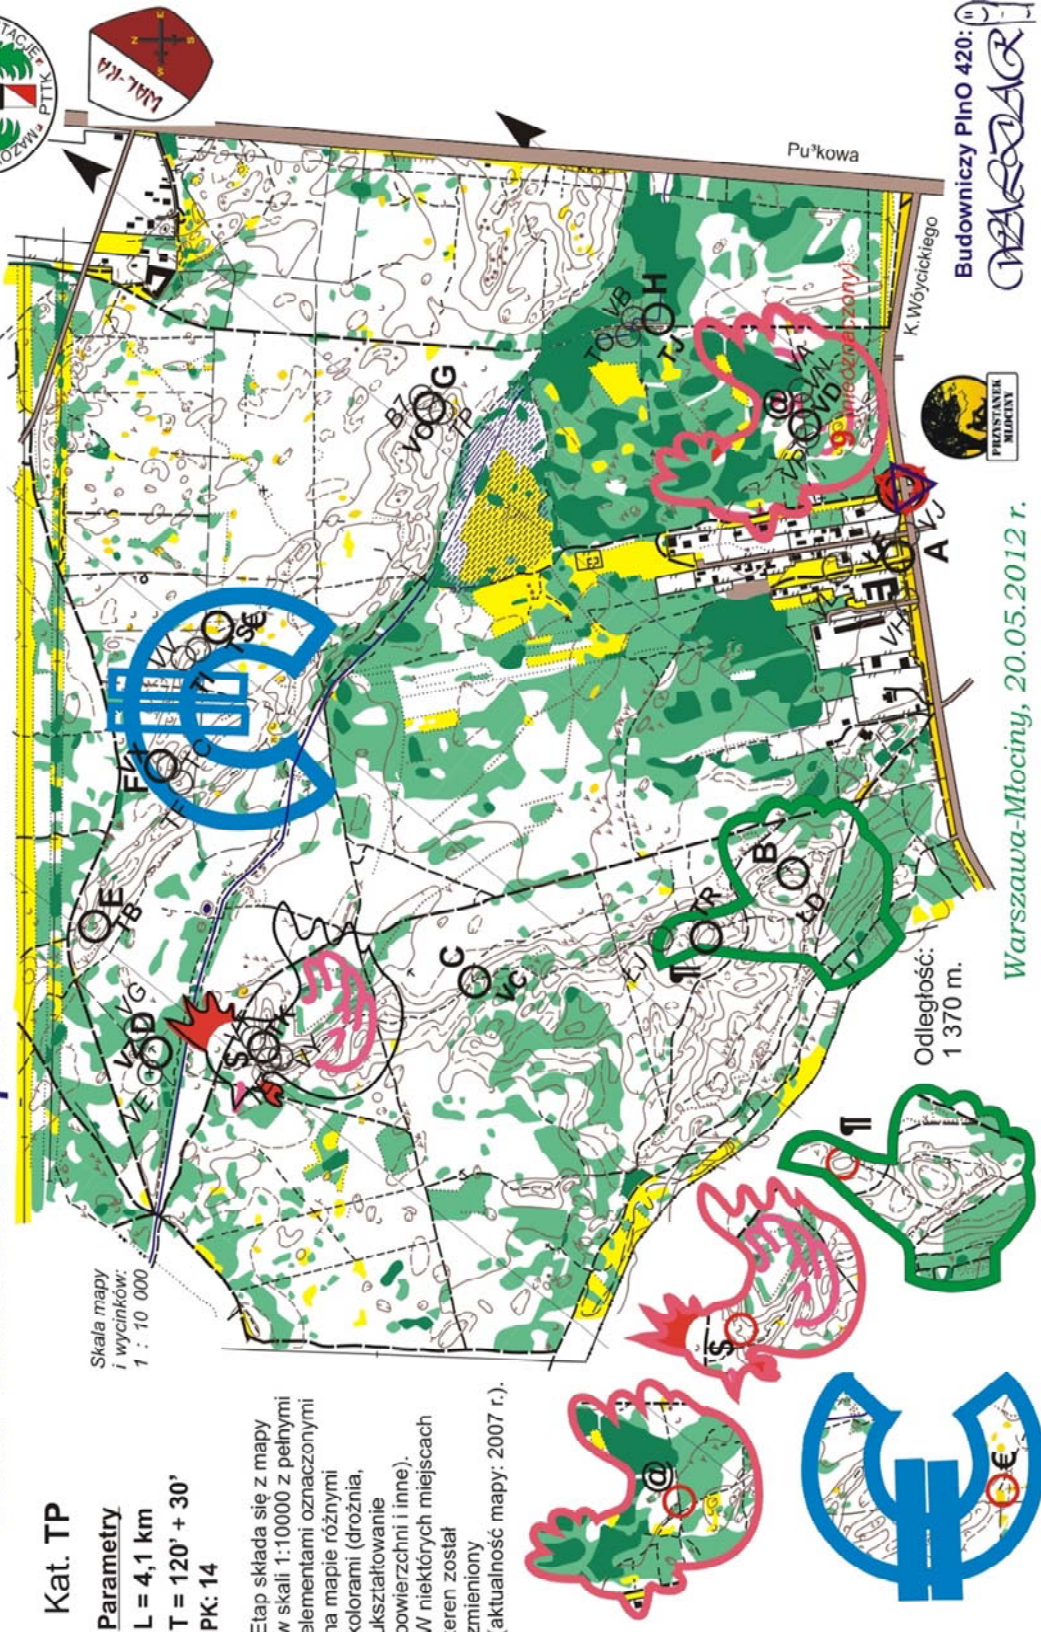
Kat. TP

Parametry
L = 4,1 km
T = 120' + 30'
PK: 14

Etap składa się z mapy w skali 1:10000 z pełnymi elementami oznaczonymi na mapie różnymi kolorami (drożnia, ukształtowanie powierzchni i inne). W niektórych miejscach teren został zmieniony (aktualność mapy: 2007 r.).

Skala mapy i wycinków: 1 : 10 000

Odległość: 1 370 m.

Warszawa-Młociny, 20.05.2012 r.

Budowniczy PInO 420:

Pu³kowa

K.Wóycickiego

PRZYSTANEK MŁOCINY

PTTK

WAL-KA

E
TB
F
D
VE
G
S
H
C
VC
B
ŁD
TR
A
VJ
VH
G
TP
VD
VA
TJ
H
TO
VB
SE
VI

niezdobyty